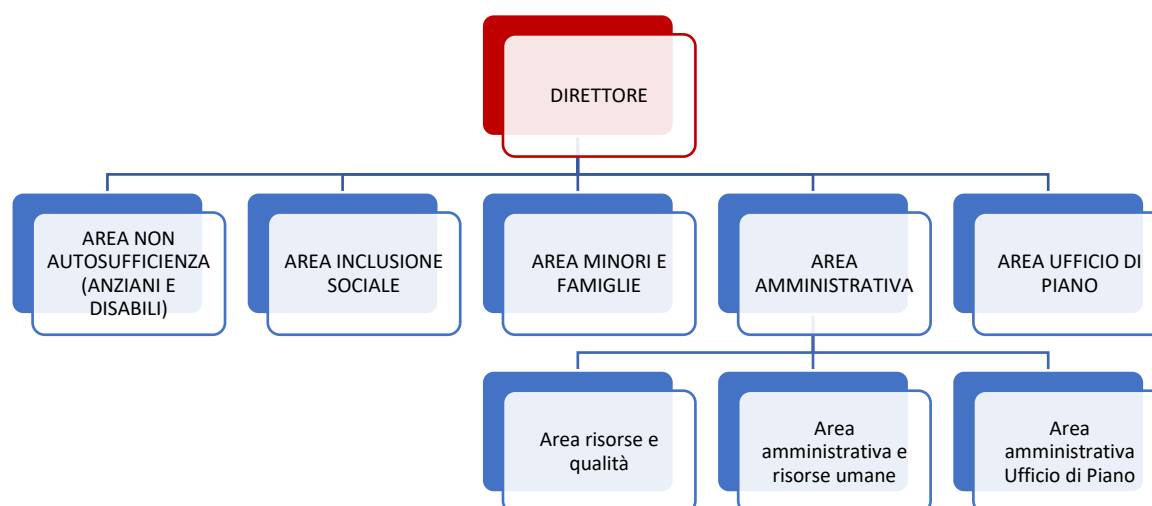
DIRETTORE

AREA NON AUTOSUFFICIENZA (ANZIANI E DISABILI)

AREA INCLUSIONE SOCIALE

AREA MINORI E FAMIGLIE

AREA AMMINISTRATIVA

AREA UFFICIO DI PIANO

Area risorse e qualità

Area amministrativa e risorse umane

Area amministrativa Ufficio di Piano